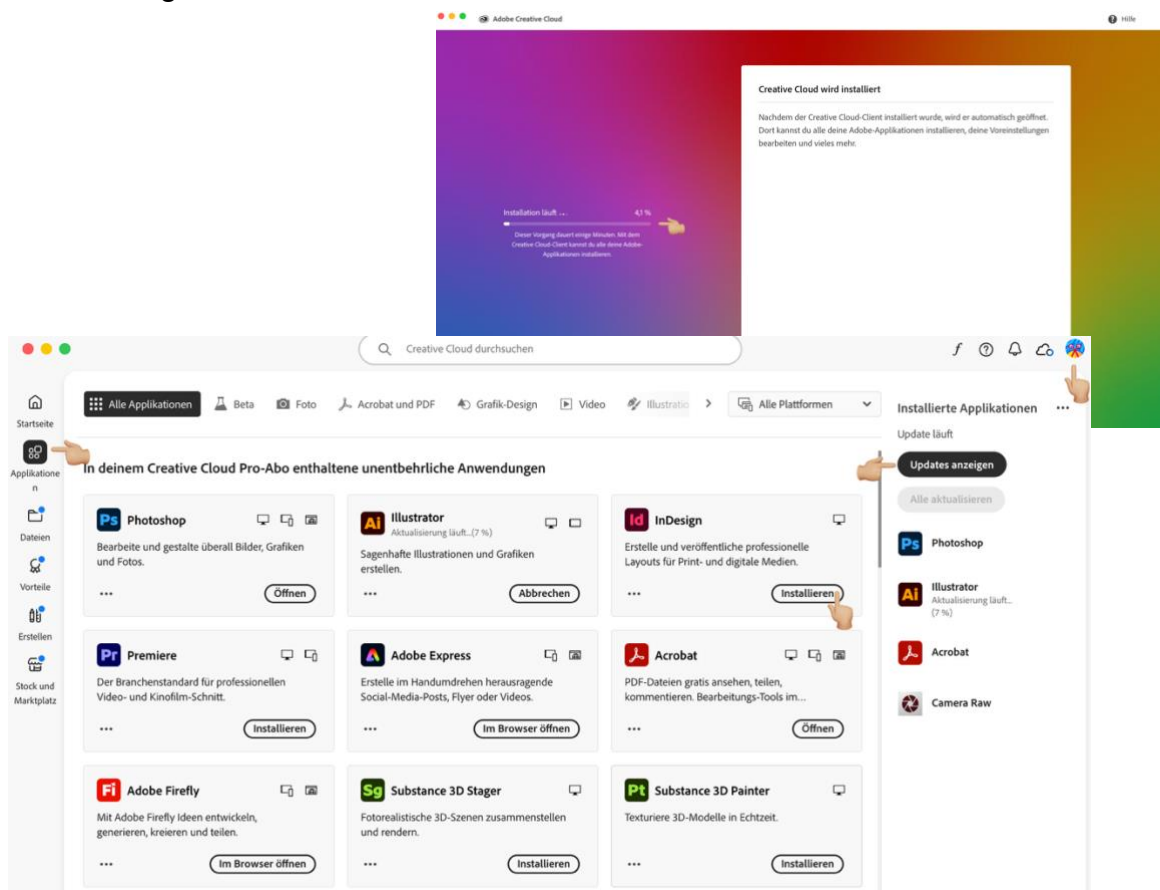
Adobe Creative Cloud

Hilfe

Creative Cloud wird installiert

Nachdem der Creative Cloud-Client installiert wurde, wird er automatisch geöffnet. Dort kannst du alle deine Adobe-Applikationen installieren, deine Voreinstellungen bearbeiten und vieles mehr.

Installation läuft ... 4,1 %

Dieser Vorgang dauert einige Minuten. Mit dem Creative Cloud-Client kannst du alle deine Adobe-Applikationen installieren.

Creative Cloud durchsuchen

Startseite

Applikationen

Dateien

Vorteile

Erstellen

Stock und Marktplatz

Alle Applikationen | Beta | Foto | Acrobat und PDF | Grafik-Design | Video | Illustratio

Alle Plattformen

In deinem Creative Cloud Pro-Abo enthaltene unentbehrliche Anwendungen

Ps Photoshop
Bearbeite und gestalte überall Bilder, Grafiken und Fotos.
Öffnen

Ai Illustrator
Aktualisierung läuft...(7 %)
Sagenhafte Illustrationen und Grafiken erstellen.
Abbrechen

Id InDesign
Erstelle und veröffentliche professionelle Layouts für Print- und digitale Medien.
Installieren

Pr Premiere
Der Branchenstandard für professionellen Video- und Kinofilm-Schnitt.
Installieren

Adobe Express
Erstelle im Handumdrehen herausragende Social-Media-Posts, Flyer oder Videos.
Im Browser öffnen

Acrobat
PDF-Dateien gratis ansehen, teilen, kommentieren. Bearbeitungs-Tools im...
Öffnen

Fi Adobe Firefly
Mit Adobe Firefly Ideen entwickeln, generieren, kreieren und teilen.
Im Browser öffnen

Sg Substance 3D Stager
Fotorealistische 3D-Szenen zusammenstellen und rendern.
Installieren

Pt Substance 3D Painter
Texturiere 3D-Modelle in Echtzeit.
Installieren

Installierte Applikationen

Update läuft

Updates anzeigen

Alle aktualisieren

Ps Photoshop

Ai Illustrator
Aktualisierung läuft...
(7 %)

Acrobat

Camera Raw